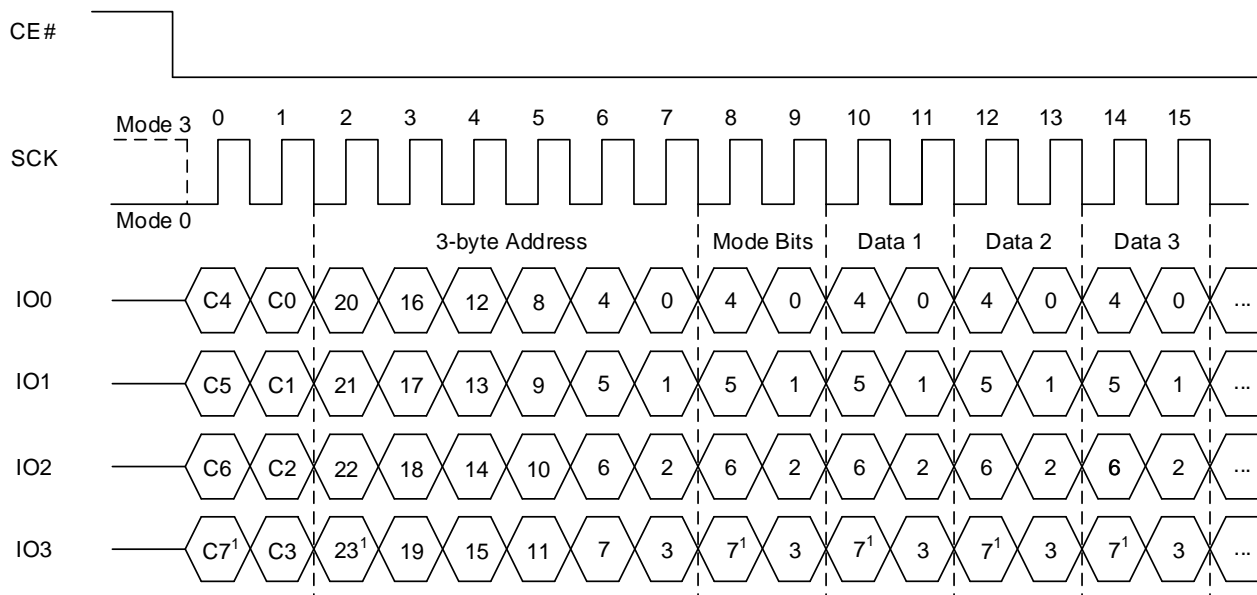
CE#

Mode 3
SCK
Mode 0

0 1 2 3 4 5 6 7 8 9 10 11 12 13 14 15

3-byte Address | Mode Bits | Data 1 | Data 2 | Data 3

IO0 C4 C0 20 16 12 8 4 0 4 0 4 0 4 0 4 0 ...

IO1 C5 C1 21 17 13 9 5 1 5 1 5 1 5 1 5 1 ...

IO2 C6 C2 22 18 14 10 6 2 6 2 6 2 6 2 6 2 ...

IO3 C7$^1$ C3 23$^1$ 19 15 11 7 3 7$^1$ 3 7$^1$ 3 7$^1$ 3 7$^1$ 3 ...